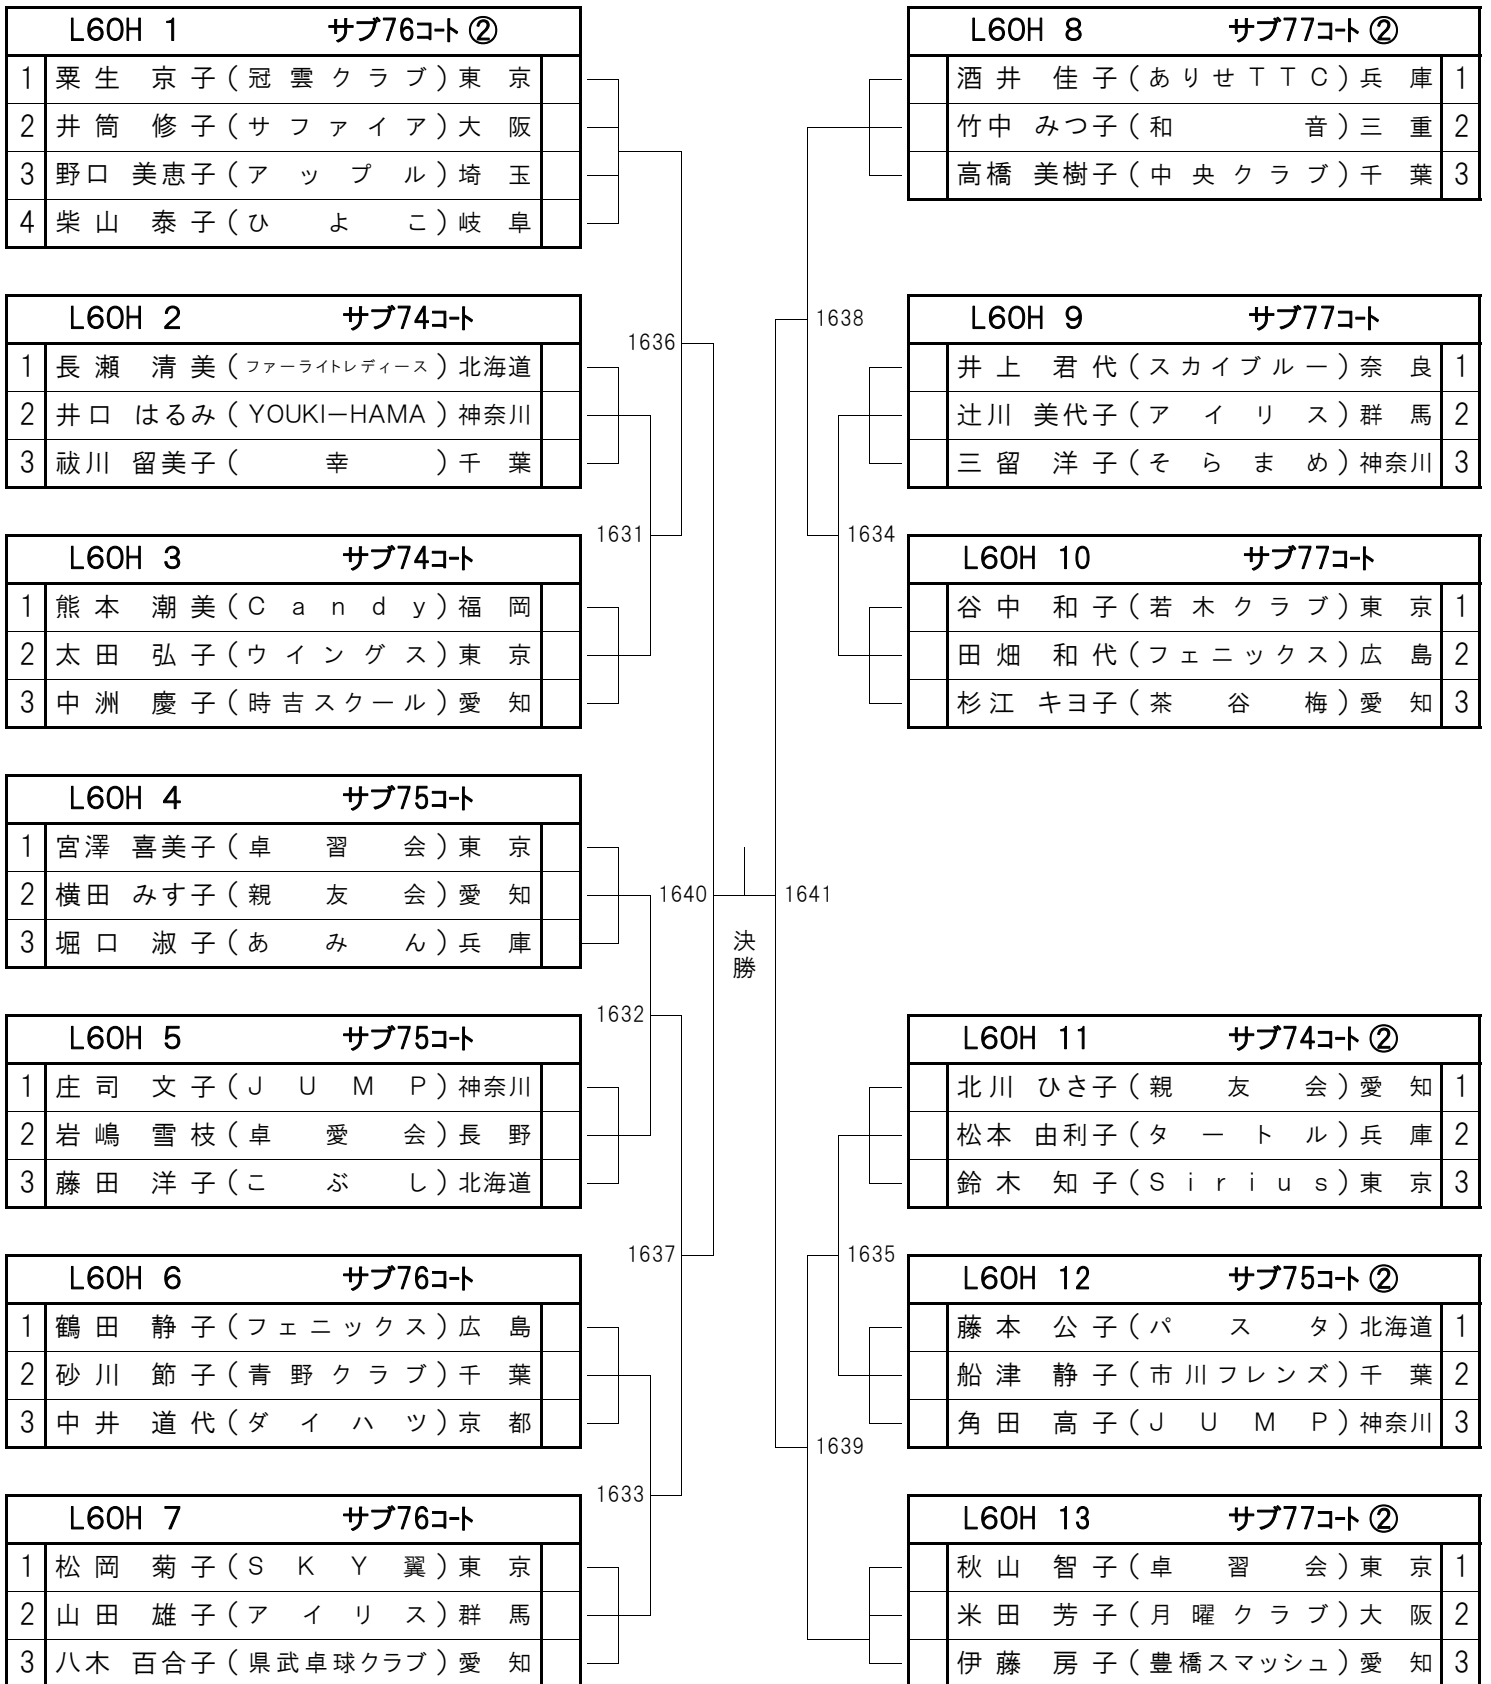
| L60H 1 | サブ76コート② |
|---|---|
| 1 | 粟生 京子(冠雲クラブ)東京 |
| 2 | 井筒 修子(サファイア)大阪 |
| 3 | 野口 美恵子(アップル)埼玉 |
| 4 | 柴山 泰子(ひよこ)岐阜 |

| L60H 2 | サブ74コート |
|---|---|
| 1 | 長瀬 清美(ファーライトレディース)北海道 |
| 2 | 井口 はるみ(YOUKI−HAMA)神奈川 |
| 3 | 祓川 留美子(幸)千葉 |

| L60H 3 | サブ74コート |
|---|---|
| 1 | 熊本 潮美(Candy)福岡 |
| 2 | 太田 弘子(ウイングス)東京 |
| 3 | 中洲 慶子(時吉スクール)愛知 |

| L60H 4 | サブ75コート |
|---|---|
| 1 | 宮澤 喜美子(卓習会)東京 |
| 2 | 横田 みす子(親友会)愛知 |
| 3 | 堀口 淑子(あみん)兵庫 |

| L60H 5 | サブ75コート |
|---|---|
| 1 | 庄司 文子(JUMP)神奈川 |
| 2 | 岩嶋 雪枝(卓愛会)長野 |
| 3 | 藤田 洋子(こぶし)北海道 |

| L60H 6 | サブ76コート |
|---|---|
| 1 | 鶴田 静子(フェニックス)広島 |
| 2 | 砂川 節子(青野クラブ)千葉 |
| 3 | 中井 道代(ダイハツ)京都 |

| L60H 7 | サブ76コート |
|---|---|
| 1 | 松岡 菊子(SKY翼)東京 |
| 2 | 山田 雄子(アイリス)群馬 |
| 3 | 八木 百合子(県武卓球クラブ)愛知 |

1636
1631
1640
1632
1637
1633
決勝
1641
1638
1634
1635
1639

| L60H 8 | サブ77コート② |
|---|---|
| 酒井 佳子(ありせTTC)兵庫 | 1 |
| 竹中 みつ子(和音)三重 | 2 |
| 高橋 美樹子(中央クラブ)千葉 | 3 |

| L60H 9 | サブ77コート |
|---|---|
| 井上 君代(スカイブルー)奈良 | 1 |
| 辻川 美代子(アイリス)群馬 | 2 |
| 三留 洋子(そらまめ)神奈川 | 3 |

| L60H 10 | サブ77コート |
|---|---|
| 谷中 和子(若木クラブ)東京 | 1 |
| 田畑 和代(フェニックス)広島 | 2 |
| 杉江 キヨ子(茶谷梅)愛知 | 3 |

| L60H 11 | サブ74コート② |
|---|---|
| 北川 ひさ子(親友会)愛知 | 1 |
| 松本 由利子(タートル)兵庫 | 2 |
| 鈴木 知子(Sirius)東京 | 3 |

| L60H 12 | サブ75コート② |
|---|---|
| 藤本 公子(パスタ)北海道 | 1 |
| 船津 静子(市川フレンズ)千葉 | 2 |
| 角田 高子(JUMP)神奈川 | 3 |

| L60H 13 | サブ77コート② |
|---|---|
| 秋山 智子(卓習会)東京 | 1 |
| 米田 芳子(月曜クラブ)大阪 | 2 |
| 伊藤 房子(豊橋スマッシュ)愛知 | 3 |